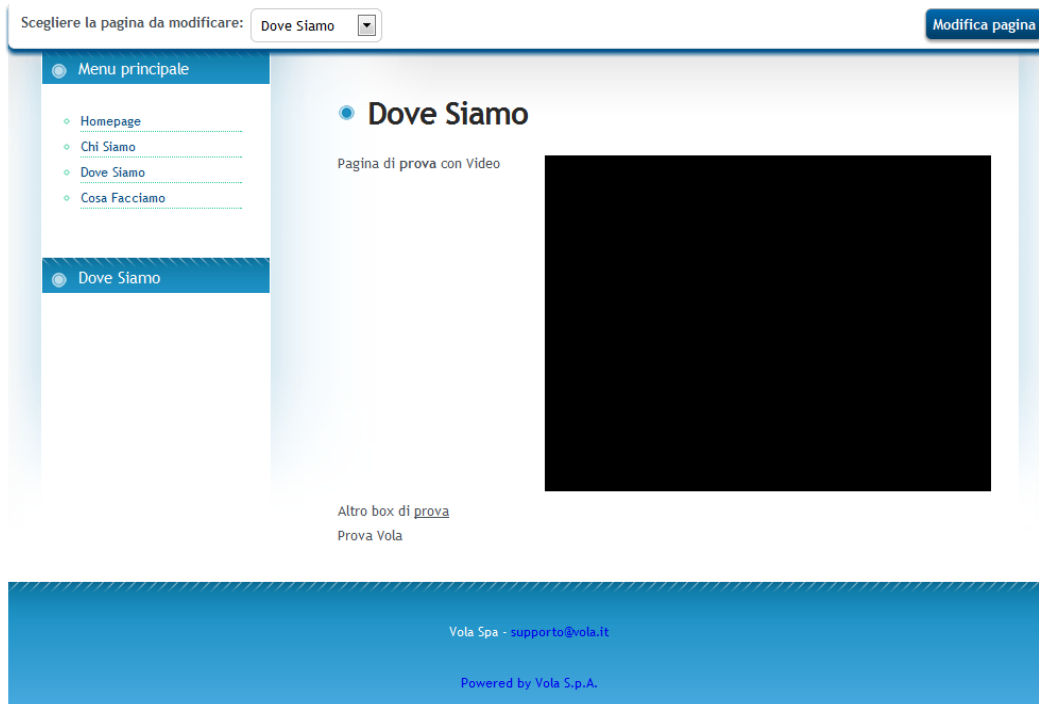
Scegliere la pagina da modificare: Dove Siamo

Modifica pagina

Menu principale

Homepage
Chi Siamo
Dove Siamo
Cosa Facciamo

Dove Siamo

Dove Siamo

Pagina di **prova** con Video

Altro box di prova
Prova Vola

Vola Spa - supporto@vola.it

Powered by Vola S.p.A.